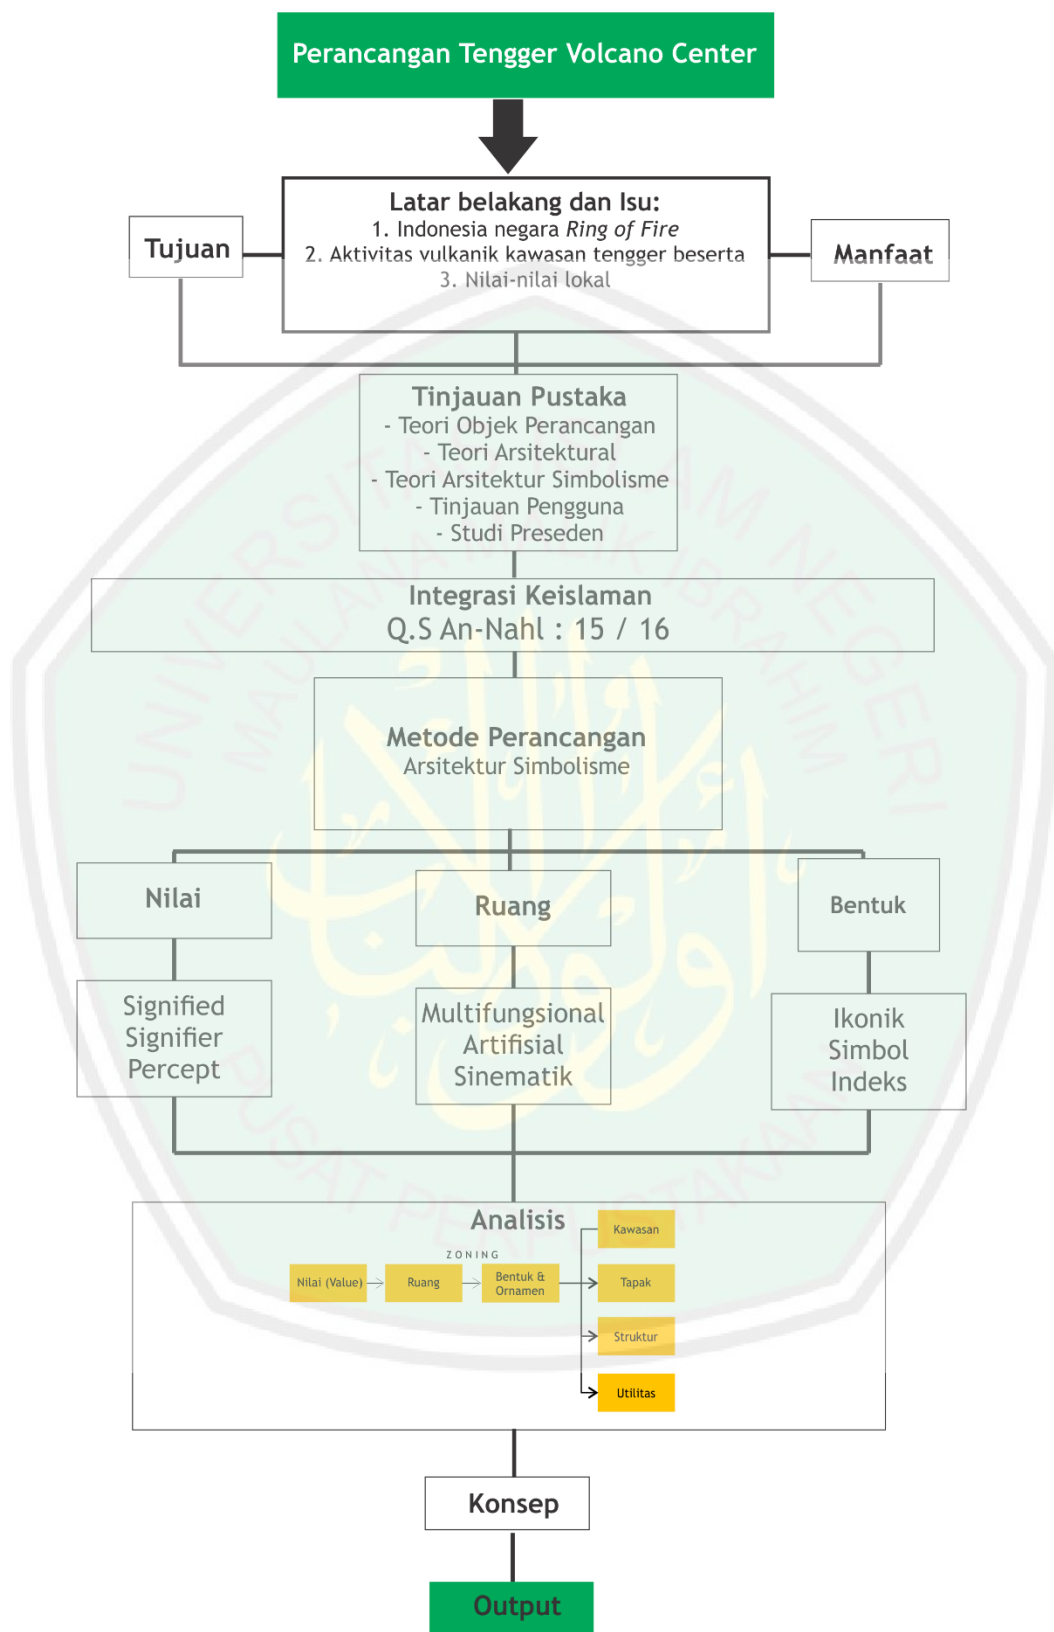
Perancangan Tengger Volcano Center

Tujuan

Latar belakang dan Isu:
1. Indonesia negara *Ring of Fire*
2. Aktivitas vulkanik kawasan tengger beserta
3. Nilai-nilai lokal

Manfaat

Tinjauan Pustaka
- Teori Objek Perancangan
- Teori Arsitektural
- Teori Arsitektur Simbolisme
- Tinjauan Pengguna
- Studi Preseden

Integrasi Keislaman
Q.S An-Nahl : 15 / 16

Metode Perancangan
Arsitektur Simbolisme

Nilai

Ruang

Bentuk

Signified
Signifier
Percept

Multifungsional
Artifisial
Sinematik

Ikonik
Simbol
Indeks

Analisis

ZONING

Nilai (Value)

Ruang

Bentuk & Ornamen

Kawasan

Tapak

Struktur

Utilitas

Konsep

Output